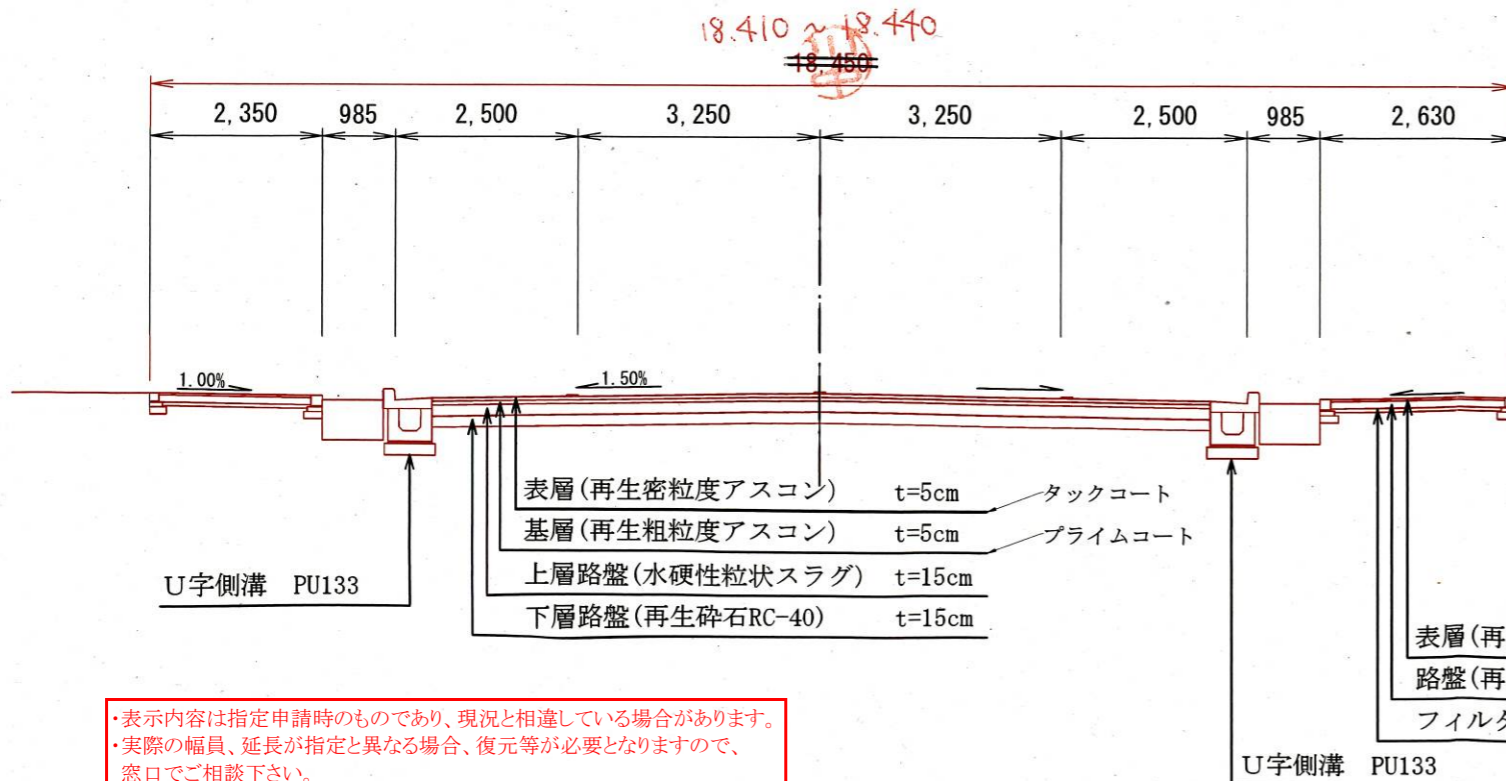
18.410 ~ 18.440

~~18.450~~

2,350 985 2,500 3,250 3,250 2,500 985 2,630

1.00%

1.50%

表層(再生密粒度アスコン) t=5cm タックコート

基層(再生粗粒度アスコン) t=5cm プライムコート

上層路盤(水硬性粒状スラグ) t=15cm

下層路盤(再生砕石RC-40) t=15cm

U字側溝 PU133

表層(再

路盤(再

フィルタ

U字側溝 PU133

・表示内容は指定申請時のものであり、現況と相違している場合があります。
・実際の幅員、延長が指定と異なる場合、復元等が必要となりますので、窓口でご相談下さい。